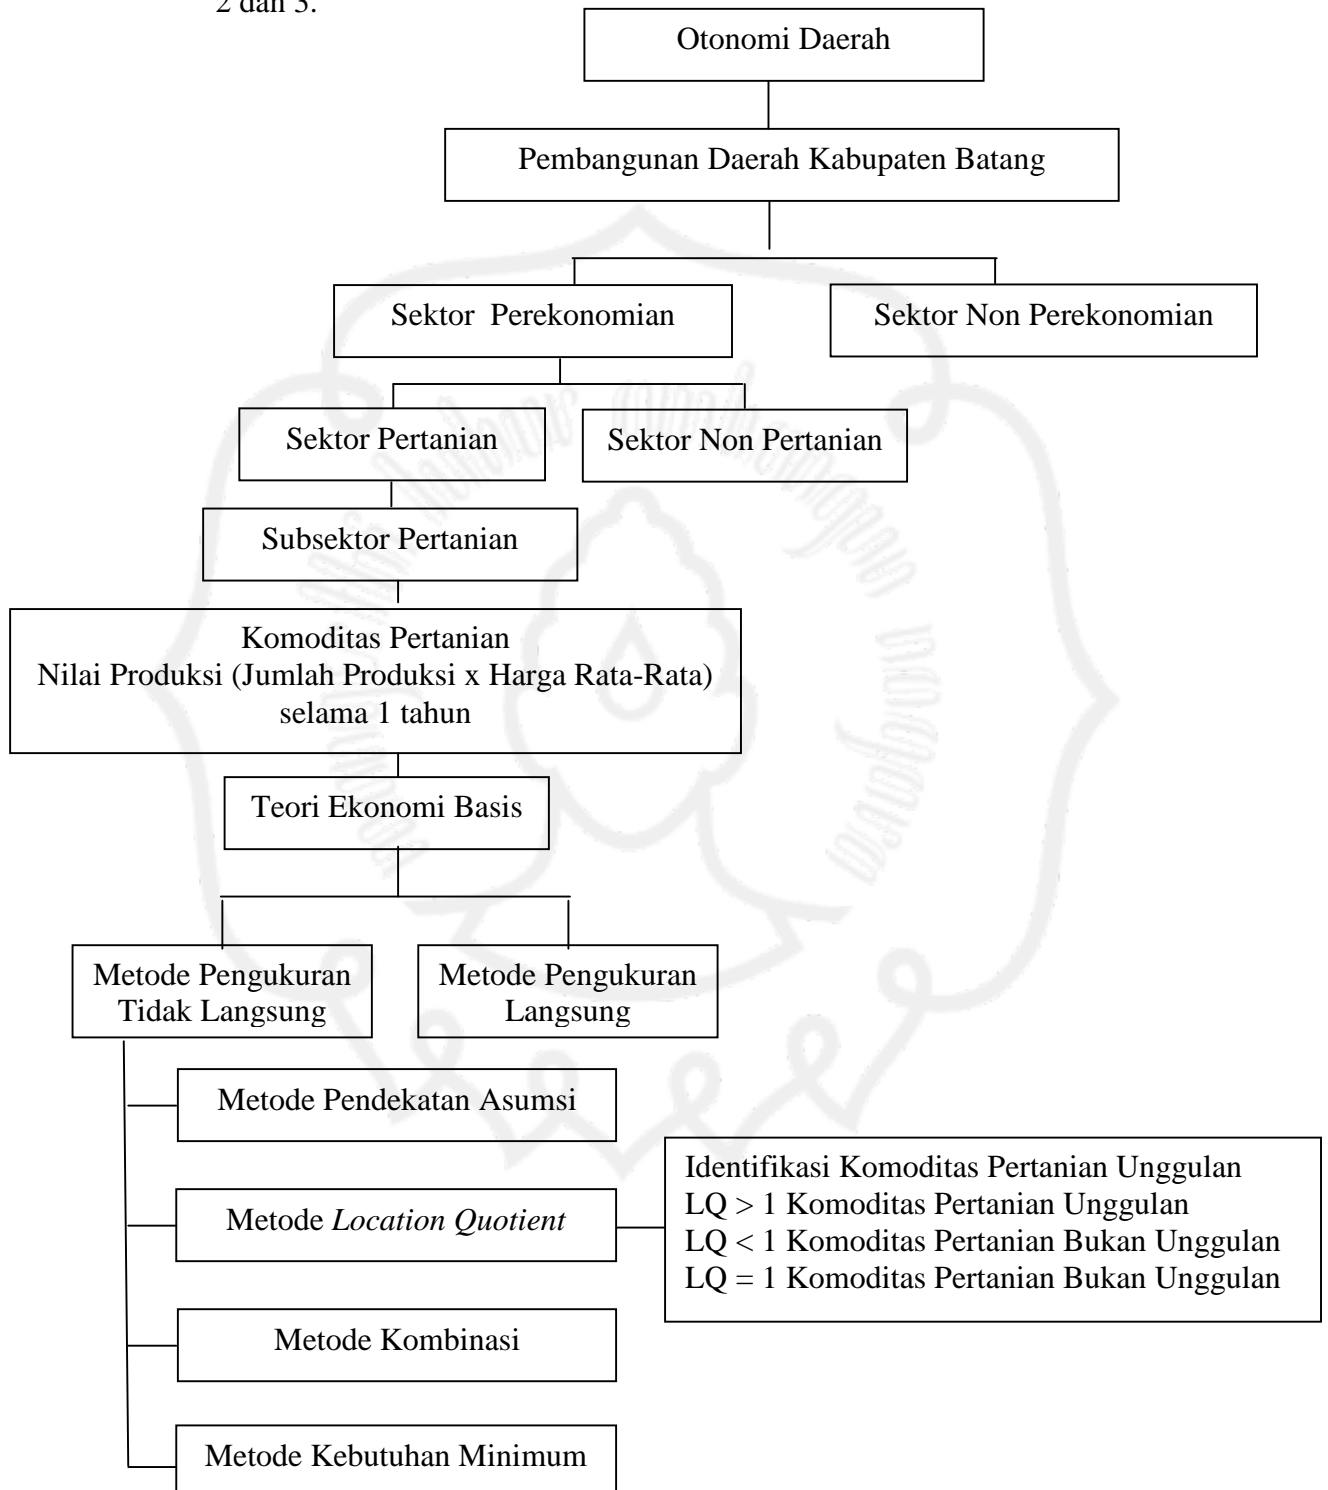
2 dan 3.

Otonomi Daerah

Pembangunan Daerah Kabupaten Batang

Sektor Perekonomian

Sektor Non Perekonomian

Sektor Pertanian

Sektor Non Pertanian

Subsektor Pertanian

Komoditas Pertanian
Nilai Produksi (Jumlah Produksi x Harga Rata-Rata)
selama 1 tahun

Teori Ekonomi Basis

Metode Pengukuran Tidak Langsung

Metode Pengukuran Langsung

Metode Pendekatan Asumsi

Metode *Location Quotient*

Identifikasi Komoditas Pertanian Unggulan
LQ > 1 Komoditas Pertanian Unggulan
LQ < 1 Komoditas Pertanian Bukan Unggulan
LQ = 1 Komoditas Pertanian Bukan Unggulan

Metode Kombinasi

Metode Kebutuhan Minimum